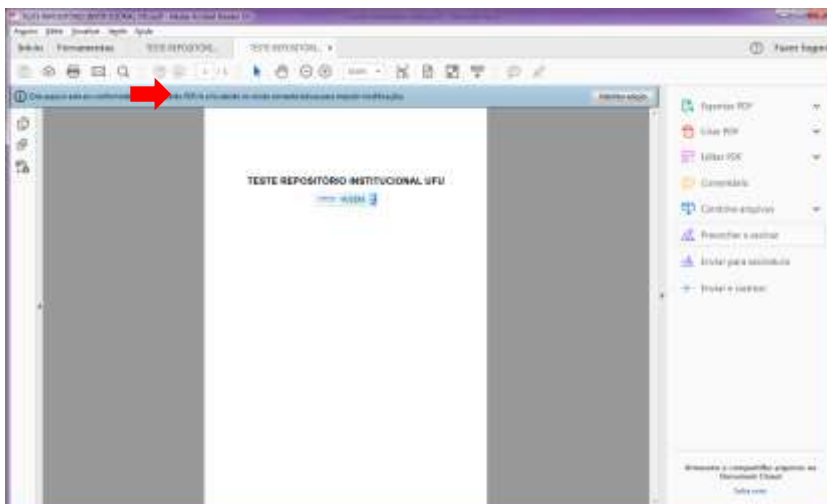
Arquivo Editar Visualizar Janela Ajuda

Início Ferramentas TESTE REPOSITÓRI... TESTE REPOSITÓRI... ×

Fazer logon

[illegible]

Habilitar edição

TESTE REPOSITÓRIO INSTITUCIONAL UFU

Exportar PDF

Criar PDF

Editar PDF

Comentário

Combinar arquivos

Preencher e assinar

Enviar para assinatura

Enviar e controlar

Armazene e compartilhe arquivos no Document Cloud

Saiba mais